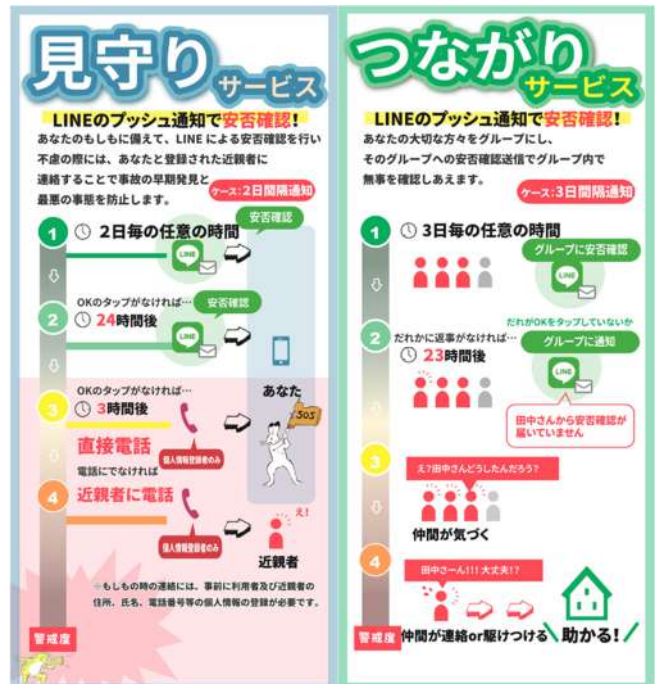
見守りサービス

LINEのプッシュ通知で安否確認!

あなたのもしもに備えて、LINEによる安否確認を行い不慮の際には、あなたと登録された近親者に連絡することで事故の早期発見と最悪の事態を防止します。

ケース:2日間隔通知

1 2日毎の任意の時間

安否確認

LINE

2 OKのタップがなければ…
24時間後

安否確認

LINE

3 OKのタップがなければ…
3時間後

あなた

SOS

直接電話

個人情報登録者のみ

電話にでなければ

4 近親者に電話

個人情報登録者のみ

え!

近親者

※もしもの時の連絡には、事前に利用者及び近親者の住所、氏名、電話番号等の個人情報の登録が必要です。

警戒度

つながりサービス

LINEのプッシュ通知で安否確認!

あなたの大切な方々をグループにし、そのグループへの安否確認送信でグループ内で無事を確認しあえます。

ケース:3日間隔通知

1 3日毎の任意の時間

グループに安否確認

LINE

2 だれかに返事がなければ…
23時間後

だれがOKをタップしていないか

グループに通知

LINE

田中さんから安否確認が届いていません

3 え?田中さんどうしたんだろう?

仲間が気づく

4 田中さーん!!! 大丈夫!?

警戒度

仲間が連絡or駆けつける

助かる!